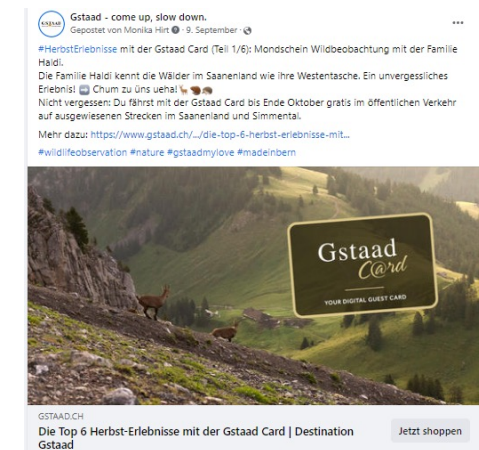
GSTAAD

Gstaad - come up, slow down.
Gepostet von Monika Hirt · 9. September ·

#HerbstErlebnisse mit der Gstaad Card (Teil 1/6): Mondschein Wildbeobachtung mit der Familie Haldi.
Die Familie Haldi kennt die Wälder im Saanenland wie ihre Westentasche. Ein unvergessliches Erlebnis! Chum zu üns uehal
Nicht vergessen: Du fährst mit der Gstaad Card bis Ende Oktober gratis im öffentlichen Verkehr auf ausgewiesenen Strecken im Saanenland und Simmental.

Mehr dazu: https://www.gstaad.ch/.../die-top-6-herbst-erlebnisse-mit...

#wildlifeobservation #nature #gstaadmylove #madeinbern

Gstaad Card
YOUR DIGITAL GUEST CARD

GSTAAD.CH
Die Top 6 Herbst-Erlebnisse mit der Gstaad Card | Destination Gstaad

Jetzt shoppen